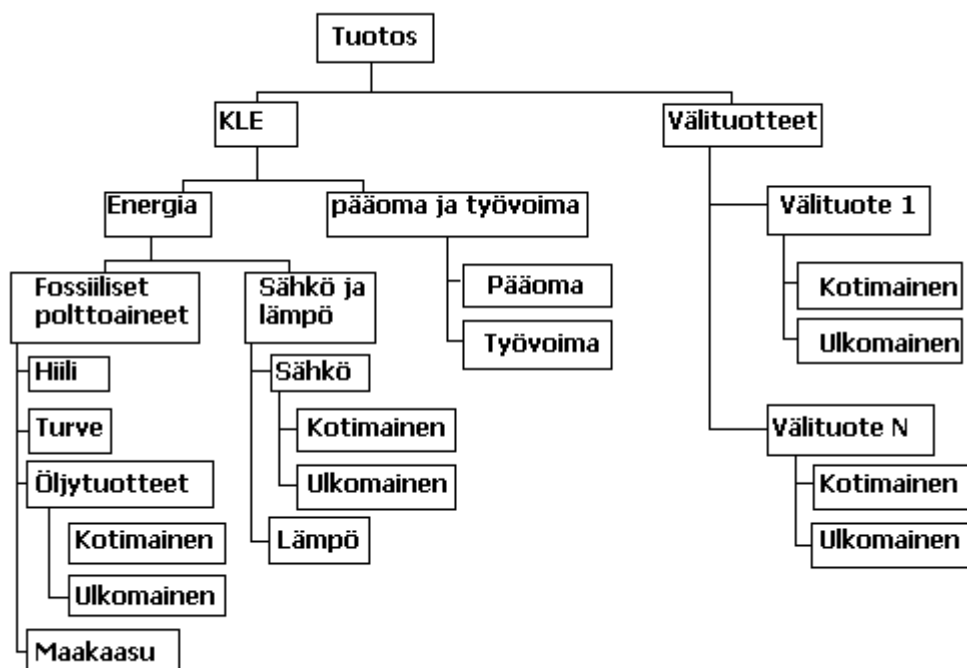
Tuotos

KLE

Välituotteet

Energia

pääoma ja työvoima

Välituote 1

Fossiiliset polttoaineet

Sähkö ja lämpö

Pääoma

Työvoima

Kotimainen

Ulkomainen

Hiili

Turve

Öljytuotteet

Kotimainen

Ulkomainen

Maakaasu

Sähkö

Kotimainen

Ulkomainen

Lämpö

Välituote N

Kotimainen

Ulkomainen